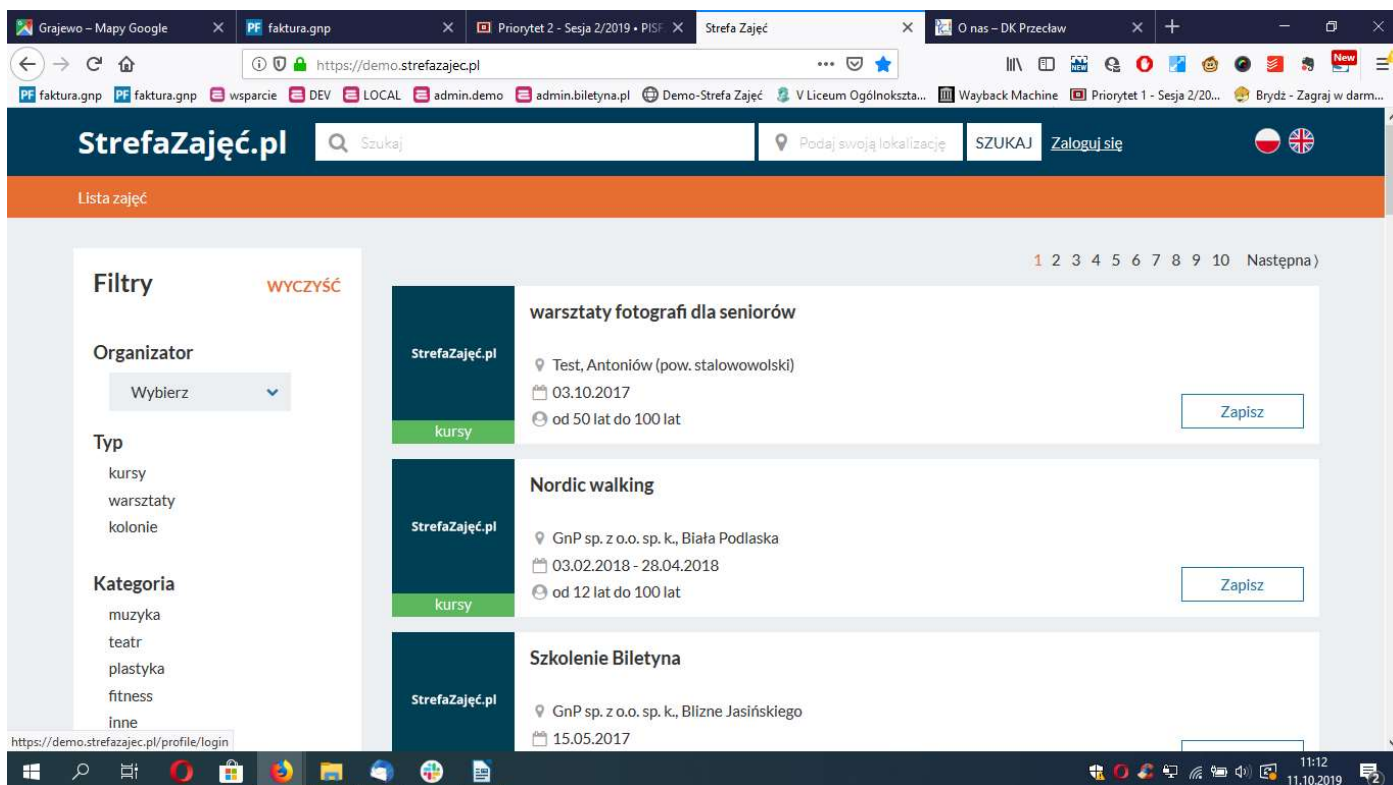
Grajewo – Mapy Google
PF faktura.gnp
Priorytet 2 - Sesja 2/2019 • PISF
Strefa Zajęć
O nas – DK Przecław

https://demo.strefazajec.pl

PF faktura.gnp PF faktura.gnp wsparcie DEV LOCAL admin.demo admin.biletyna.pl Demo-Strefa Zajęć V Liceum Ogólnokszta... Wayback Machine Priorytet 1 - Sesja 2/20... Brydż - Zagraj w darm...

StrefaZajęć.pl
Szukaj
Podaj swoją lokalizację
SZUKAJ
Zaloguj się

Lista zajęć

Filtry
WYCZYŚĆ

Organizator
Wybierz

Typ
kursy
warsztaty
kolonie

Kategoria
muzyka
teatr
plastyka
fitness
inne

1 2 3 4 5 6 7 8 9 10 Następna

StrefaZajęć.pl
kursy
warsztaty fotografi dla seniorów
Test, Antoniów (pow. stalowowolski)
03.10.2017
od 50 lat do 100 lat
Zapisz

StrefaZajęć.pl
kursy
Nordic walking
GnP sp. z o.o. sp. k., Biała Podlaska
03.02.2018 - 28.04.2018
od 12 lat do 100 lat
Zapisz

StrefaZajęć.pl
Szkolenie Biletyna
GnP sp. z o.o. sp. k., Blizne Jasińskiego
15.05.2017

https://demo.strefazajec.pl/profile/login

11:12
11.10.2019